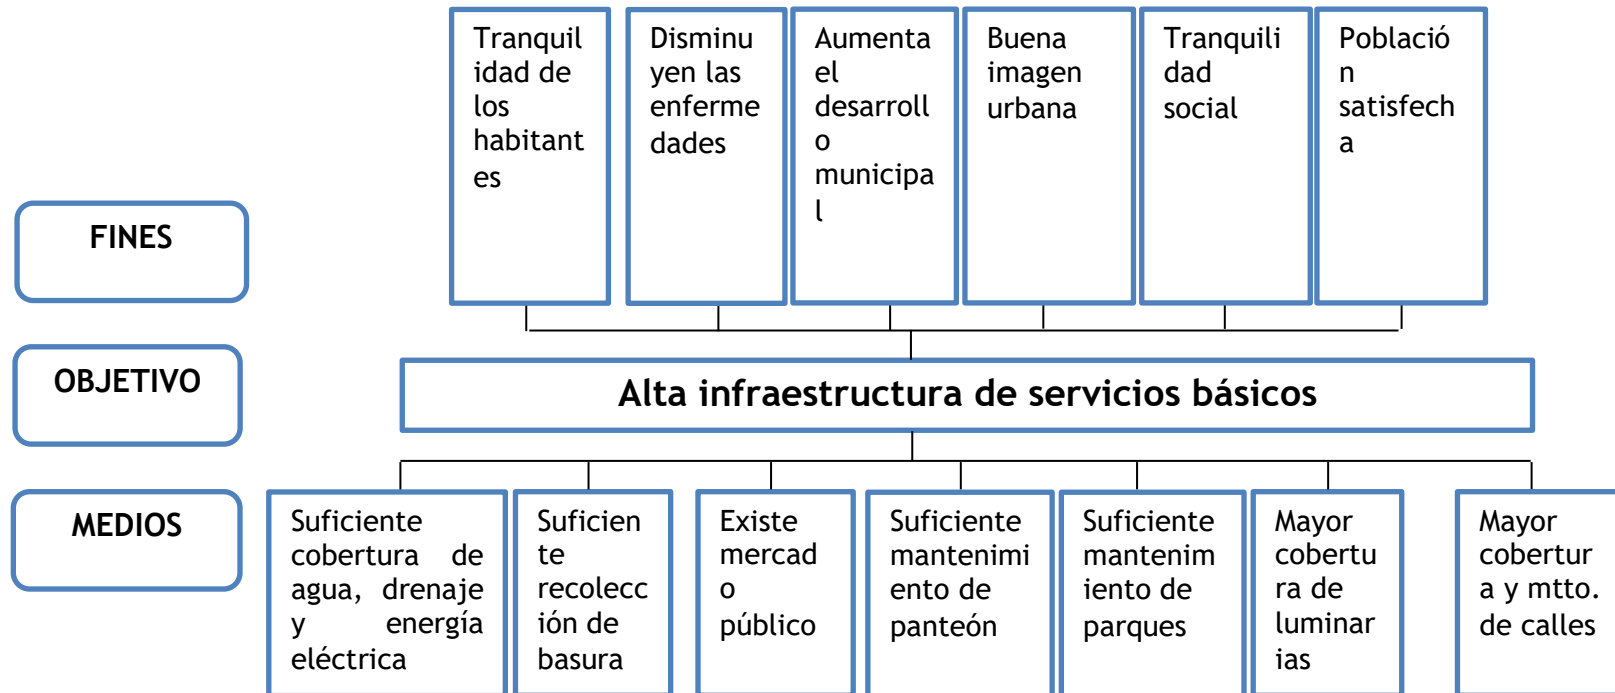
FINES

Tranquilidad de los habitantes

Disminuyen las enfermedades

Aumenta el desarrollo municipal

Buena imagen urbana

Tranquilidad social

Población satisfecha

OBJETIVO

Alta infraestructura de servicios básicos

MEDIOS

Suficiente cobertura de agua, drenaje y energía eléctrica

Suficiente recolección de basura

Existe mercado público

Suficiente mantenimiento de panteón

Suficiente mantenimiento de parques

Mayor cobertura de luminarias

Mayor cobertura y mtto. de calles